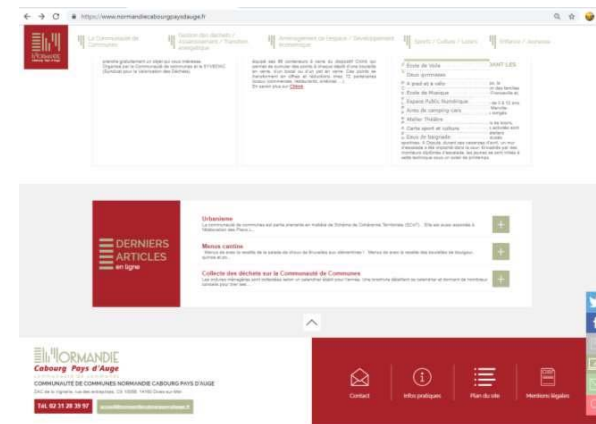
https://www.normandiecabourgpaysdauge.fr

La Communauté de Communes | Gestion des déchets / Assainissement / Transition énergétique | Aménagement de l'espace / Développement économique | Sport / Culture / Loisirs | Enfance / Jeunesse

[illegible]

École de Voile
Dojo gymnase
A pied et à vélo
École de Musique
Espace Public Numérique
Aires de camping-cars
Atelier Théâtre
Carte sport et culture
Eaux de baignade

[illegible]

DERNIERS ARTICLES en ligne

Urbanisme
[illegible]

Menus cantine
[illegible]

Collecte des déchets sur la Communauté de Communes
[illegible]

NORMANDIE Cabourg Pays d'Auge
COMMUNAUTÉ DE COMMUNES NORMANDIE CABOURG PAYS D'AUGE
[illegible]
Tél. 02 31 28 39 97

Contact | Infos pratiques | Plan du site | Mentions légales